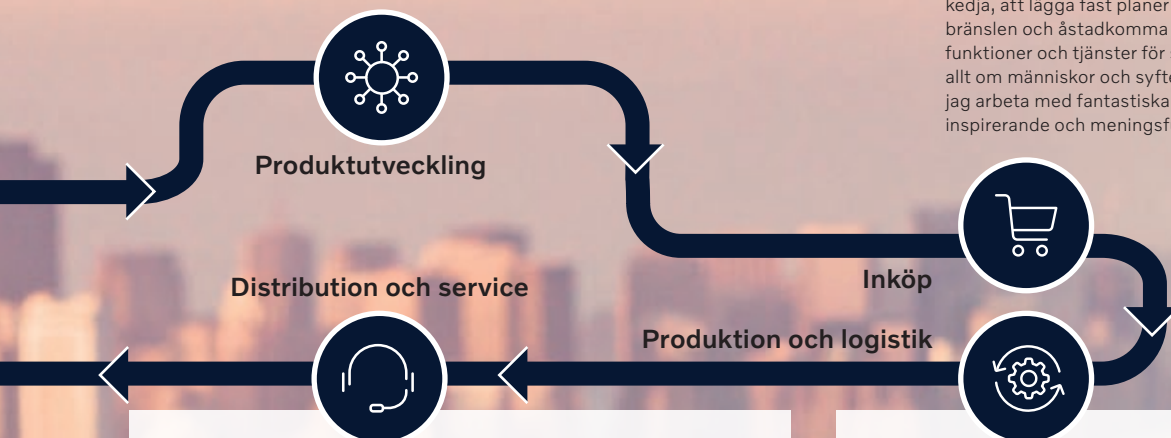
kedja, att lägga fast planer
bränslen och åstadkomma
funktioner och tjänster för
allt om människor och syft
jag arbeta med fantastiska
inspirerande och meningsf

Produktutveckling

Inköp

Distribution och service

Produktion och logistik